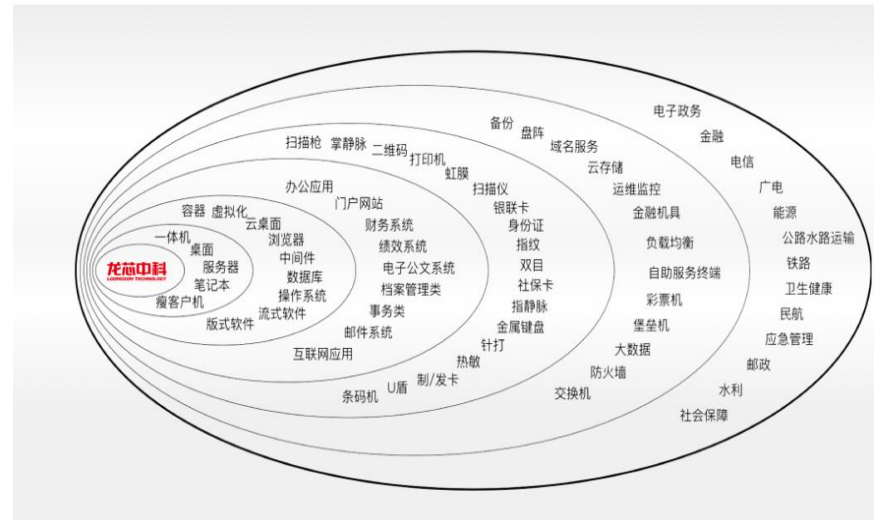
龙芯中科
LOONGSON TECHNOLOGY

一体机
桌面
服务器
笔记本
瘦客户机

容器 虚拟化
云桌面
浏览器
中间件
数据库
操作系统
流式软件
版式软件

办公应用
门户网站
财务系统
绩效系统
电子公文系统
档案管理类
事务类
邮件系统
互联网应用

扫描枪 掌静脉
二维码
打印机
虹膜
扫描仪
银联卡
身份证
指纹
双目
社保卡
指静脉
金属键盘
针打
热敏
制/发卡
U盾
条码机

备份
盘阵
域名服务
云存储
运维监控
金融机具
负载均衡
自助服务终端
彩票机
堡垒机
大数据
防火墙
交换机

电子政务
金融
电信
广电
能源
公路水路运输
铁路
卫生健康
民航
应急管理
邮政
水利
社会保障